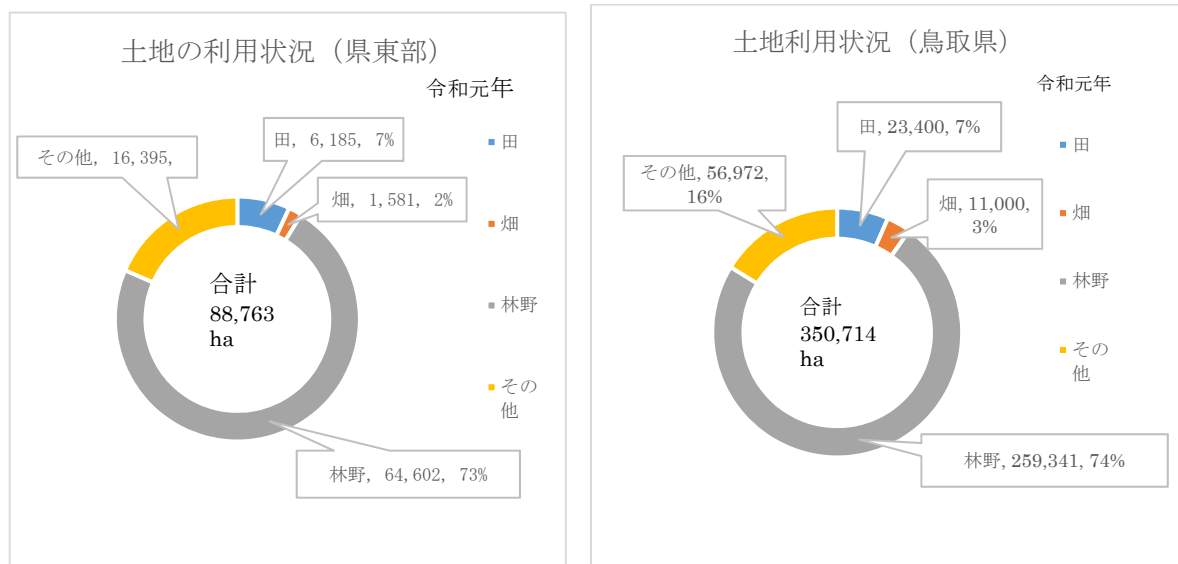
土地の利用状況（県東部）

令和元年

田, 6, 185, 7%

その他, 16, 395,

畑, 1, 581, 2%

合計
88,763
ha

林野, 64, 602, 73%

田

畑

林野

その他

土地利用状況（鳥取県）

令和元年

田, 23,400, 7%

その他, 56,972, 16%

畑, 11,000, 3%

合計
350,714
ha

林野, 259,341, 74%

田

畑

林野

その他